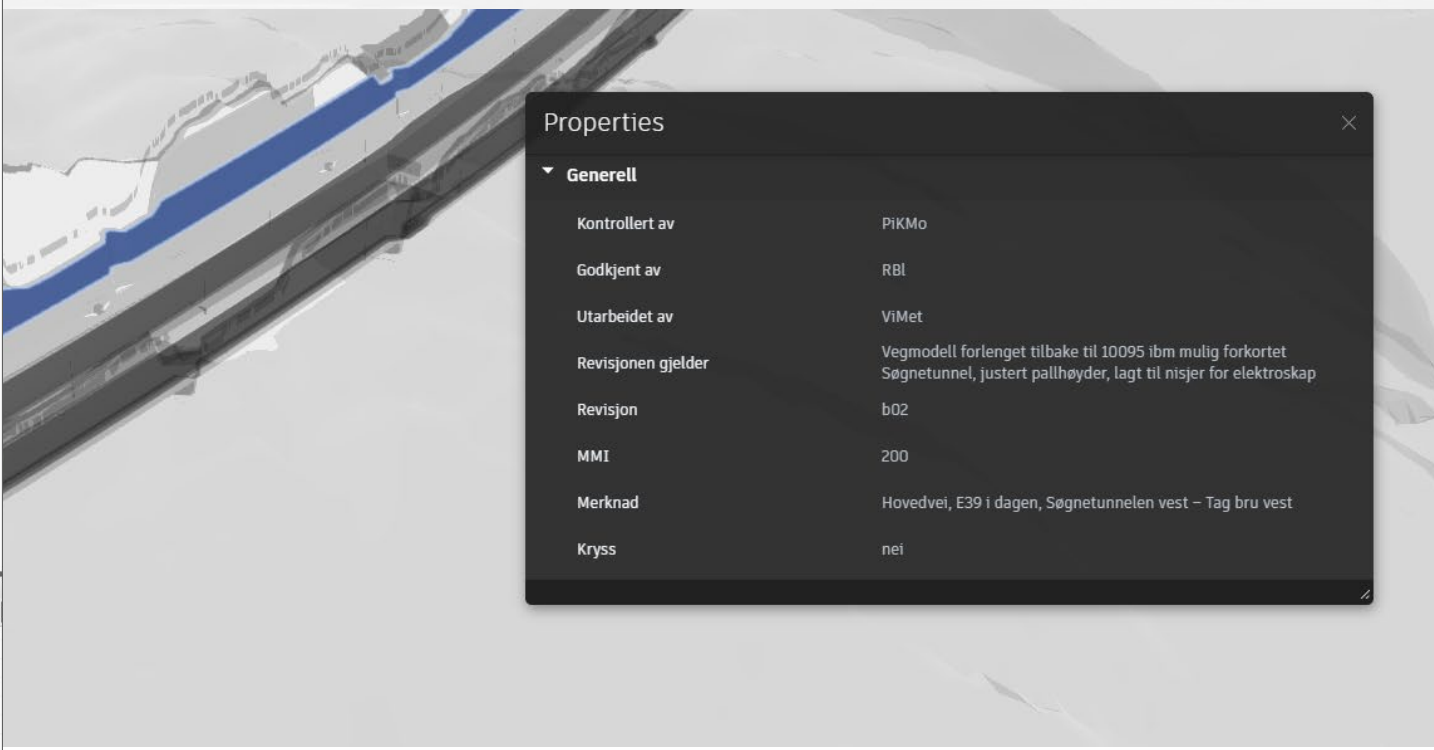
Properties

Generell

| | |
|---|---|
| Kontrollert av | PiKMo |
| Godkjent av | RBl |
| Utarbeidet av | ViMet |
| Revisjonen gjelder | Vegmodell forlenget tilbake til 10095 ibm mulig forkortet Søgnetunnel, justert pallhøyder, lagt til nisjer for elektroskap |
| Revisjon | b02 |
| MMI | 200 |
| Merknad | Hovedvei, E39 i dagen, Søgnetunnelen vest – Tag bru vest |
| Kryss | nei |